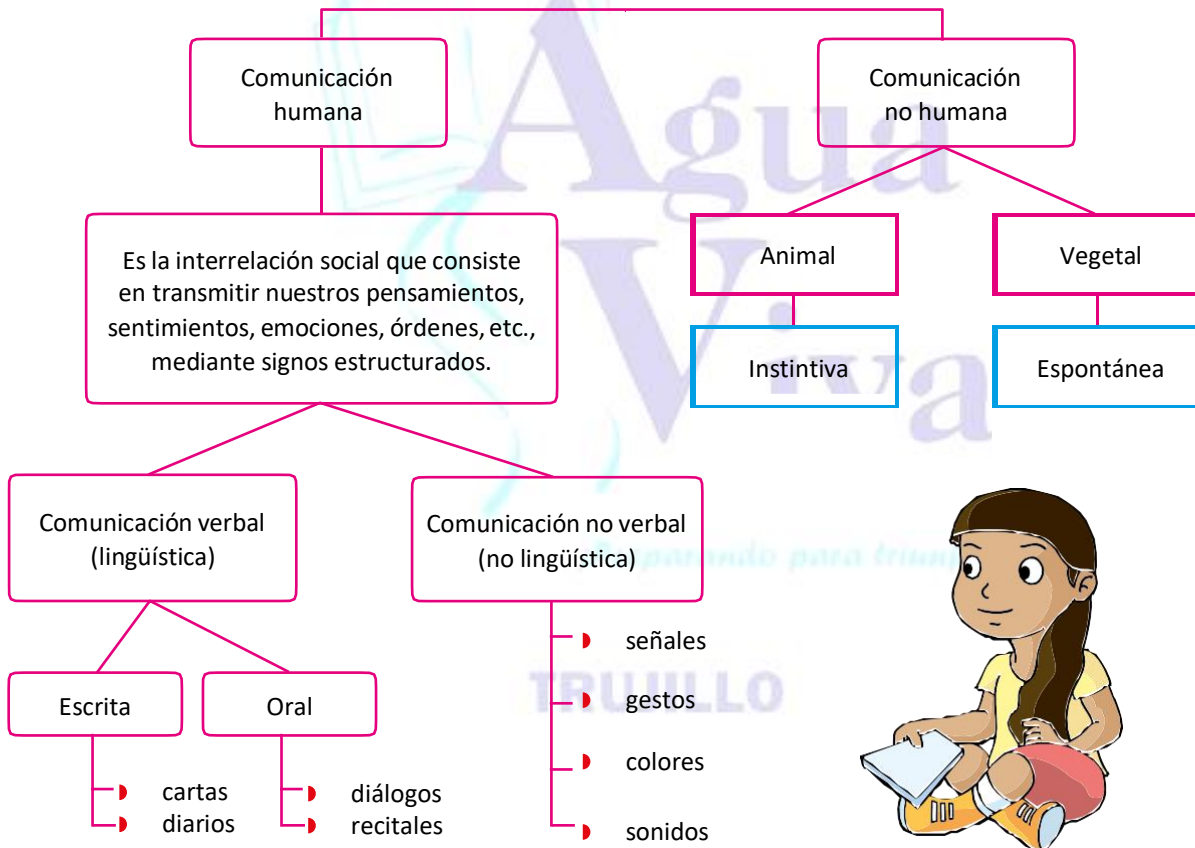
Comunicación humana

Comunicación no humana

Es la interrelación social que consiste en transmitir nuestros pensamientos, sentimientos, emociones, órdenes, etc., mediante signos estructurados.

Animal

Vegetal

Instintiva

Espontánea

Comunicación verbal (lingüística)

Comunicación no verbal (no lingüística)

señales
gestos
colores
sonidos

Escrita

Oral

cartas
diarios

diálogos
recitales

Agua Viva
Preparando para triunfar
TRUJILLO